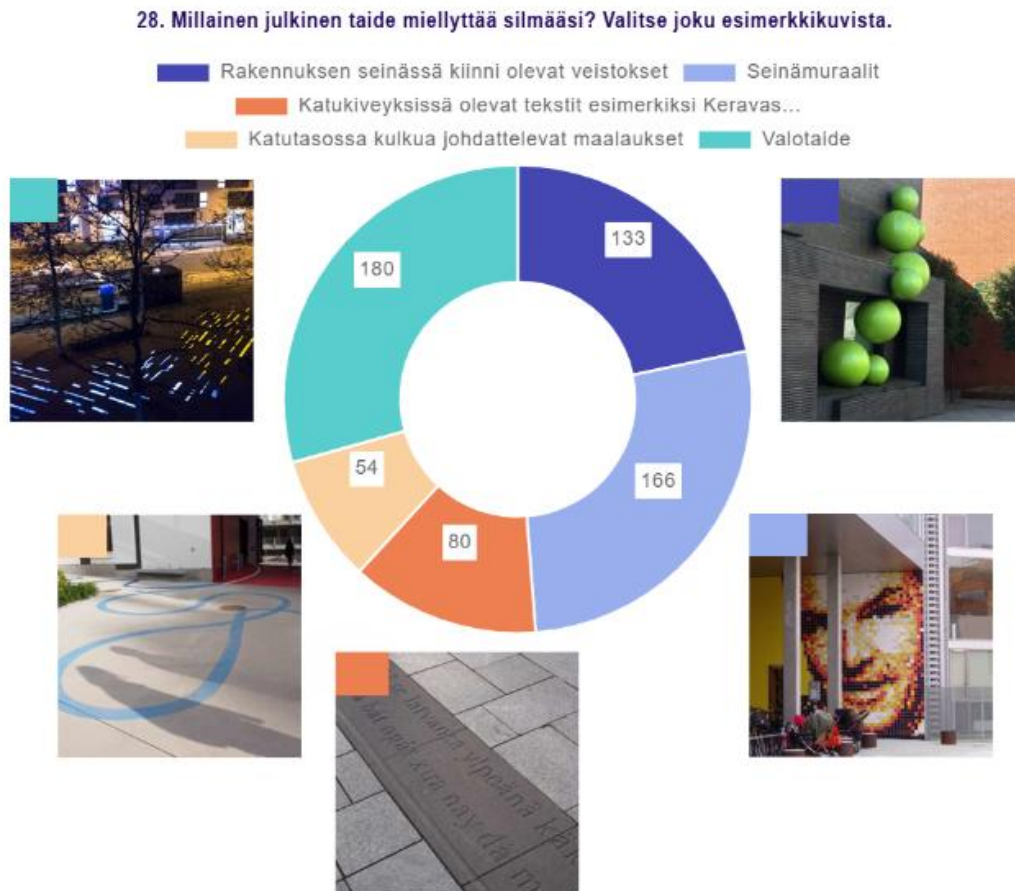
28. Millainen julkinen taide miellyttää silmääsi? Valitse joku esimerkkikuvista.

Rakennuksen seinässä kiinni olevat veistokset
Seinämuraalit
Katukiveyksissä olevat tekstit esimerkiksi Keravas...
Katutasossa kulkua johdattelevat maalaukset
Valotaide

133
166
80
54
180